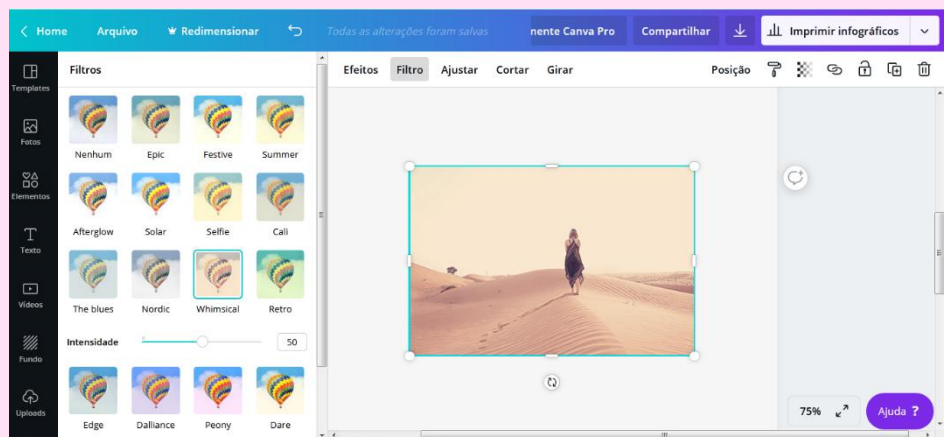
Home Arquivo Redimensionar Todas as alterações foram salvas nente Canva Pro Compartilhar Imprimir infográficos

Templates
Fotos
Elementos
Texto
Vídeos
Fundo
Uploads

Filtros

Nenhum Epic Festive Summer
Afterglow Solar Selfie Cali
The blues Nordic Whimsical Retro

Intensidade 50

Edge Dalliance Peony Dare

Efeitos Filtro Ajustar Cortar Girar Posição

75%
Ajuda ?